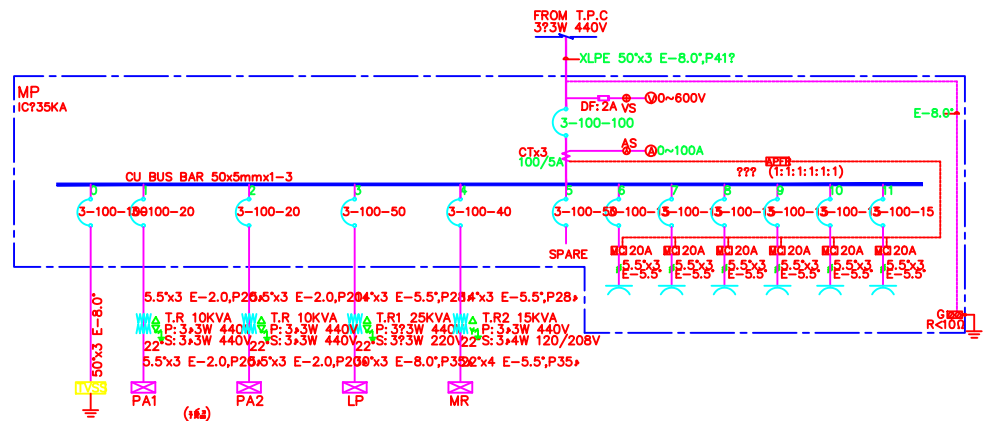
FROM T.P.C
3?3W 440V

XLPE 50"x3 E-8.0",P41?

MP
IC?35KA

DF:2A VS
0~600V
3-100-100

E-8.0"

AS
CTx3
100/5A
0~100A

APFR
???
(1:1:1:1:1:1)

CU BUS BAR 50x5mmx1-3

1 1 2 3 4 5 6 7 8 9 10 11

3-100-15 3-100-20 3-100-20 3-100-50 3-100-40 3-100-50 3-100-15 3-100-15 3-100-15 3-100-15 3-100-15 3-100-15

SPARE

20A 20A 20A 20A 20A 20A
5.5"x3 5.5"x3 5.5"x3 5.5"x3 5.5"x3 5.5"x3
E-5.5" E-5.5" E-5.5" E-5.5" E-5.5" E-5.5"

50"x3 E-8.0"

5.5"x3 E-2.0,P26 5.5"x3 E-2.0,P26 14"x3 E-5.5",P28 14"x3 E-5.5",P28

T.R 10KVA
P:3?3W 440V
S:3?3W 440V
22"

T.R 10KVA
P:3?3W 440V
S:3?3W 440V
22"

T.R1 25KVA
P:3?3W 440V
S:3?3W 220V
22"

T.R2 15KVA
P:3?3W 440V
S:3?4W 120/208V
22"

5.5"x3 E-2.0,P26 5.5"x3 E-2.0,P26 30"x3 E-8.0",P35 22"x4 E-5.5",P35

G
R<10?

LVSS PA1 PA2 LP MR

(??)